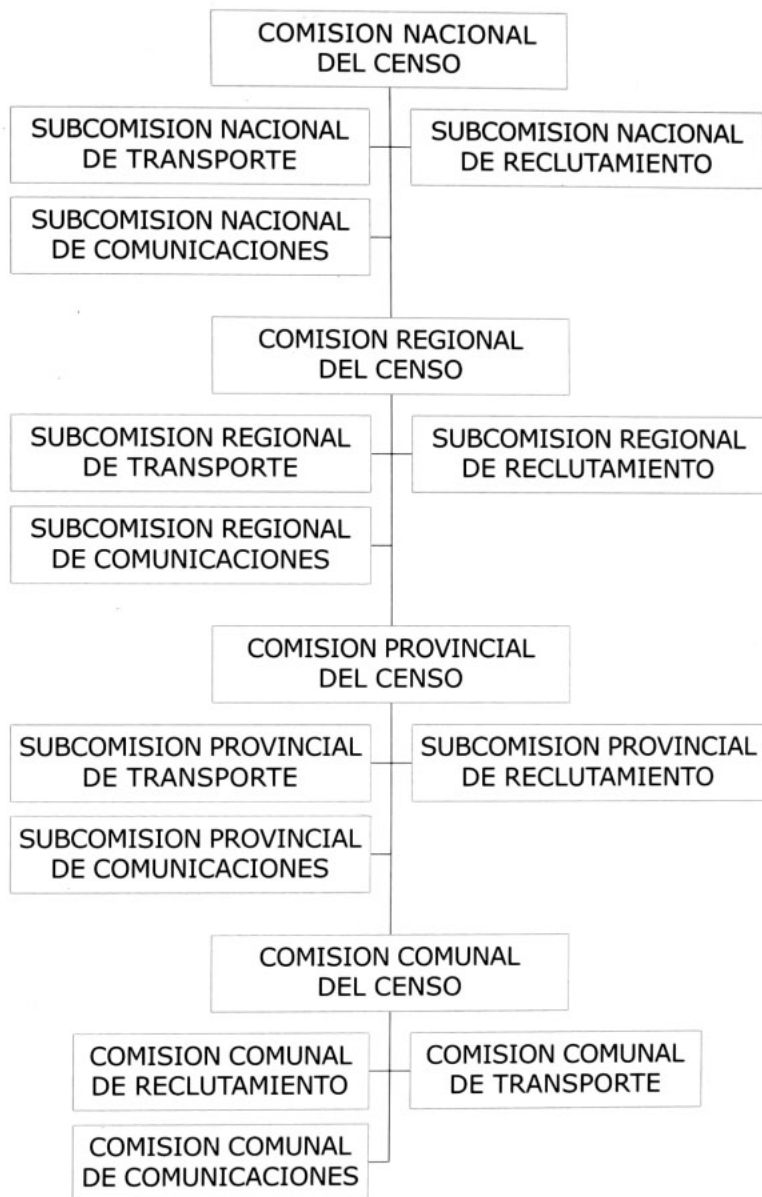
COMISION NACIONAL DEL CENSO

SUBCOMISION NACIONAL DE TRANSPORTE

SUBCOMISION NACIONAL DE RECLUTAMIENTO

SUBCOMISION NACIONAL DE COMUNICACIONES

COMISION REGIONAL DEL CENSO

SUBCOMISION REGIONAL DE TRANSPORTE

SUBCOMISION REGIONAL DE RECLUTAMIENTO

SUBCOMISION REGIONAL DE COMUNICACIONES

COMISION PROVINCIAL DEL CENSO

SUBCOMISION PROVINCIAL DE TRANSPORTE

SUBCOMISION PROVINCIAL DE RECLUTAMIENTO

SUBCOMISION PROVINCIAL DE COMUNICACIONES

COMISION COMUNAL DEL CENSO

COMISION COMUNAL DE RECLUTAMIENTO

COMISION COMUNAL DE TRANSPORTE

COMISION COMUNAL DE COMUNICACIONES